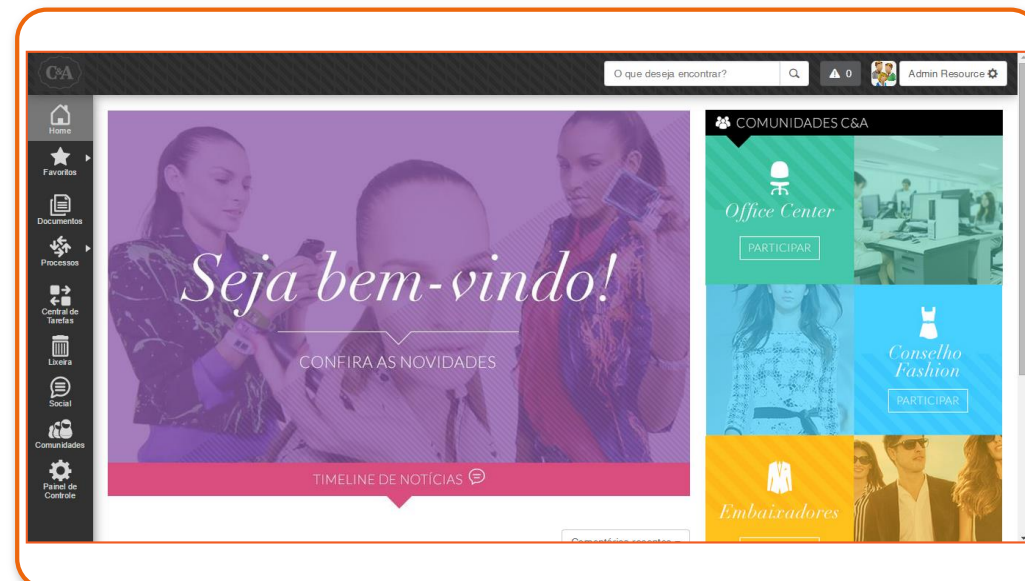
C&A

O que deseja encontrar?

0

Admin Resource

Home

Favoritos

Documentos

Processos

Central de Tarefas

Lixeira

Social

Comunidades

Painel de Controle

Seja bem-vindo!

CONFIRA AS NOVIDADES

TIMELINE DE NOTÍCIAS

COMUNIDADES C&A

Office Center

PARTICIPAR

Conselho Fashion

PARTICIPAR

Embaixadores

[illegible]